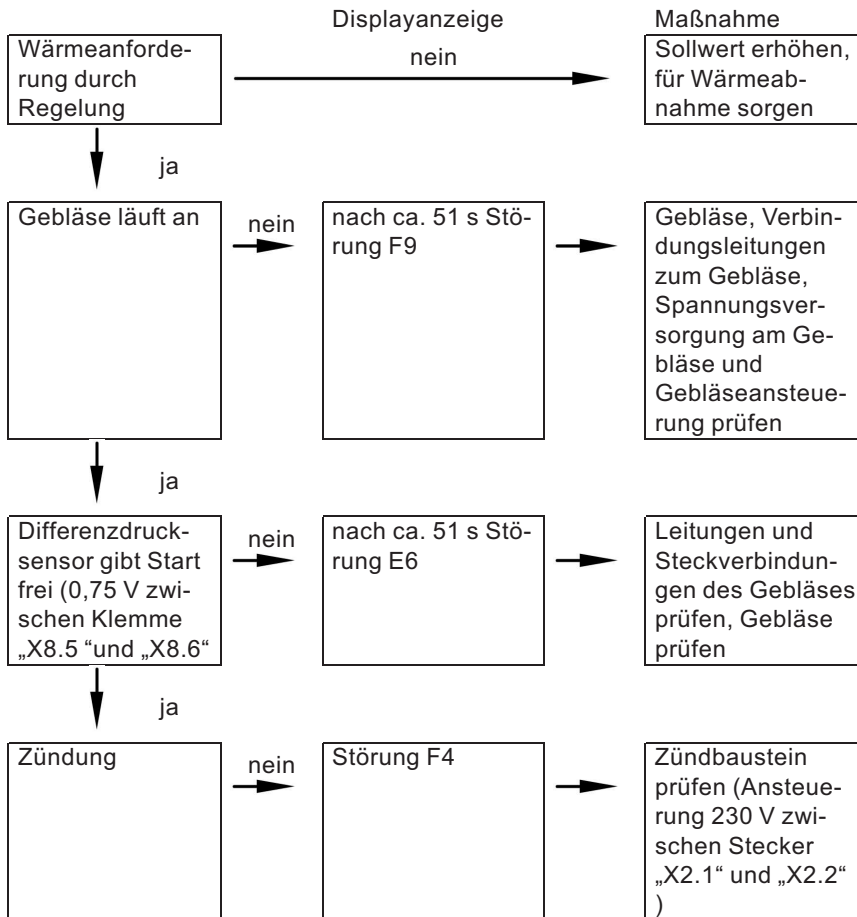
Displayanzeige

Maßnahme

Wärmeanforderung durch Regelung

nein

Sollwert erhöhen, für Wärmeabnahme sorgen

ja

Gebläse läuft an

nein

nach ca. 51 s Störung F9

Gebläse, Verbindungsleitungen zum Gebläse, Spannungsversorgung am Gebläse und Gebläseansteuerung prüfen

ja

Differenzdrucksensor gibt Start frei (0,75 V zwischen Klemme „X8.5 "und „X8.6"

nein

nach ca. 51 s Störung E6

Leitungen und Steckverbindungen des Gebläses prüfen, Gebläse prüfen

ja

Zündung

nein

Störung F4

Zündbaustein prüfen (Ansteuerung 230 V zwischen Stecker „X2.1" und „X2.2" )